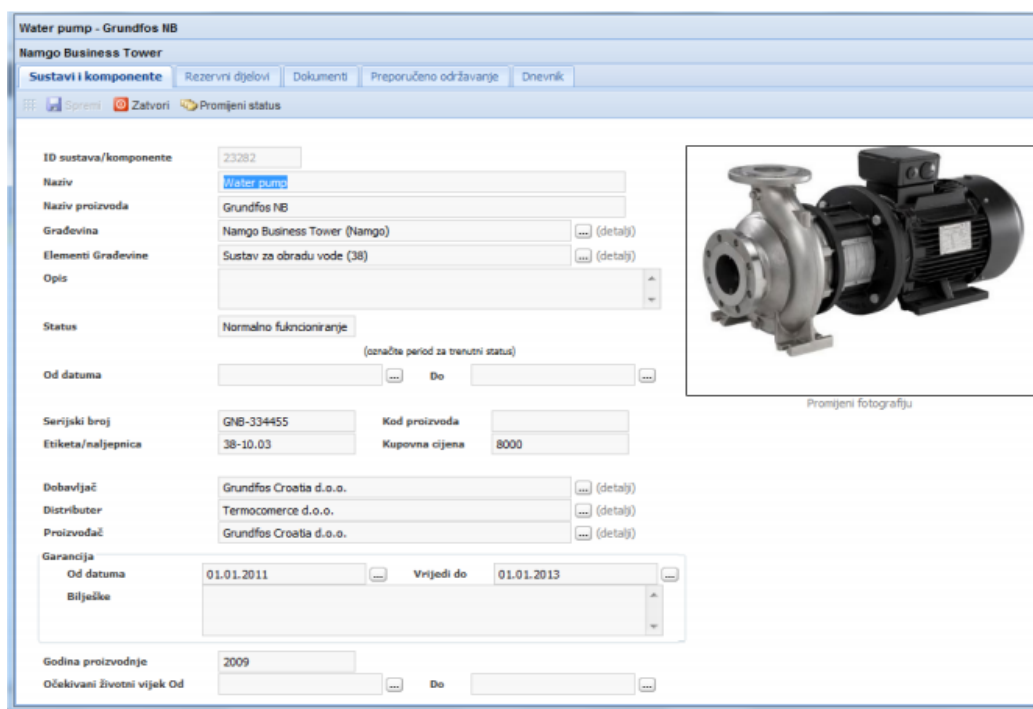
Water pump - Grundfos NB

Namgo Business Tower

Sustavi i komponente | Rezervni dijelovi | Dokumenti | Preporučeno održavanje | Dnevnik

Spremi | Zatvori | Promijeni status

ID sustava/komponente 23282

Naziv Water pump

Naziv proizvoda Grundfos NB

Građevina Namgo Business Tower (Namgo) ... (detalji)

Elementi Građevine Sustav za obradu vode (38) ... (detalji)

Opis

Status Normalno fuknciониranje

(označite period za trenutni status)

Od datuma ... Do ...

Serijski broj GNB-334455 Kod proizvoda

Etiketa/naljepnica 38-10.03 Kupovna cijena 8000

Dobavljač Grundfos Croatia d.o.o. ... (detalji)

Distributer Termocomerce d.o.o. ... (detalji)

Proizvođač Grundfos Croatia d.o.o. ... (detalji)

Garancija

Od datuma 01.01.2011 ... Vrijedi do 01.01.2013 ...

Bilješke

Godina proizvodnje 2009

Očekivani životni vijek Od ... Do ...

Promijeni fotografiju